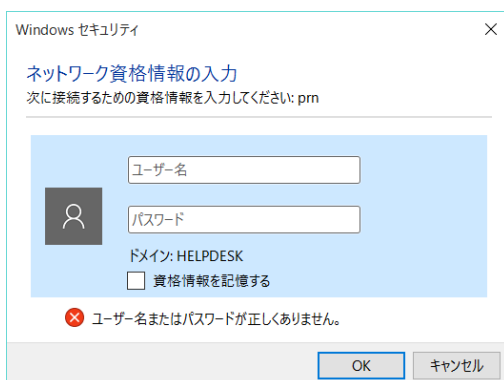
Windows セキュリティ

×

ネットワーク資格情報の入力

次に接続するための資格情報を入力してください: prn

ユーザー名

パスワード

ドメイン: HELPDESK

資格情報を記憶する

ユーザー名またはパスワードが正しくありません。

OK

キャンセル